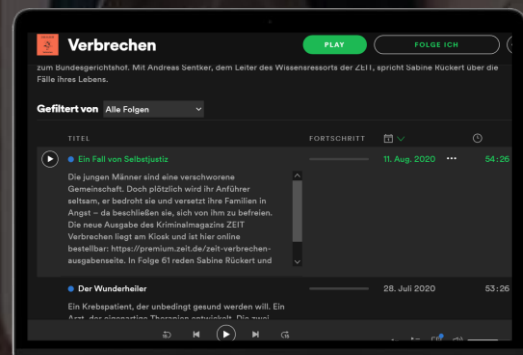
Verbrechen

PLAY

FOLGE ICH

zum Bundesgerichtshof. Mit Andreas Sentker, dem Leiter des Wissensressorts der ZEIT, spricht Sabine Rückert über die Fälle ihres Lebens.

Gefiltert von Alle Folgen

TITEL

FORTSCHRITT

Ein Fall von Selbstjustiz

11. Aug. 2020

•••

54:26

Die jungen Männer sind eine verschworene Gemeinschaft. Doch plötzlich wird ihr Anführer seltsam, er bedroht sie und versetzt ihre Familien in Angst – da beschließen sie, sich von ihm zu befreien. Die neue Ausgabe des Kriminalmagazins ZEIT Verbrechen liegt am Kiosk und ist hier online bestellbar: https://premium.zeit.de/zeit-verbrechen-ausgabenseite. In Folge 61 reden Sabine Rückert und

Der Wunderheiler

28. Juli 2020

53:26

Ein Krebspatient, der unbedingt gesund werden will. Ein Arzt, der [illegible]